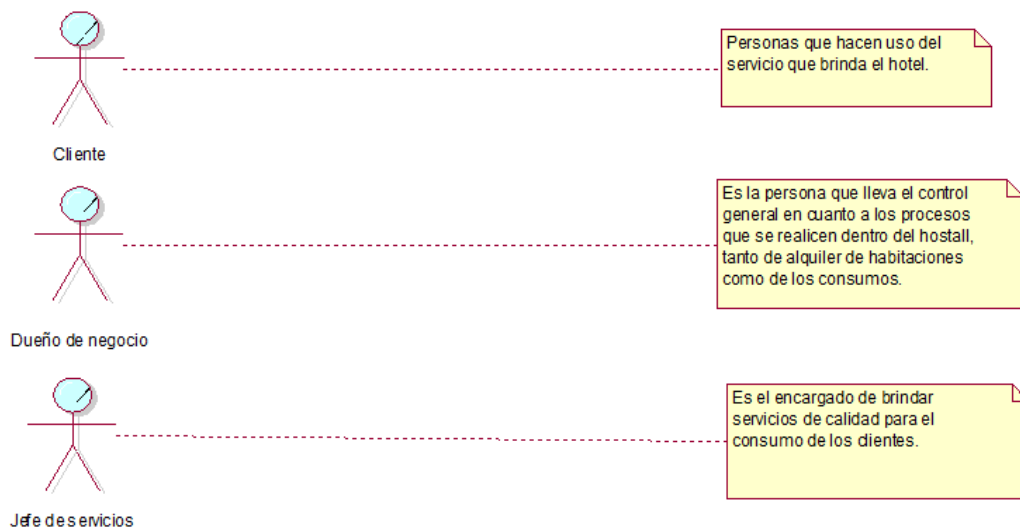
Cliente

Personas que hacen uso del servicio que brinda el hotel.

Dueño de negocio

Es la persona que lleva el control general en cuanto a los procesos que se realicen dentro del hostall, tanto de alquiler de habitaciones como de los consumos.

Jefe de servicios

Es el encargado de brindar servicios de calidad para el consumo de los dientes.